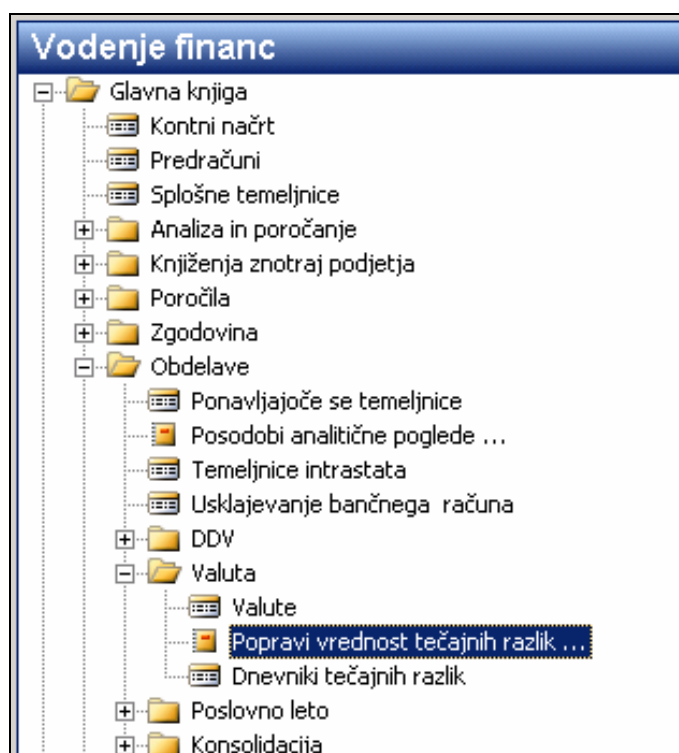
Vodenje financ

Glavna knjiga
Kontni načrt
Predračuni
Splošne temeljnice
Analiza in poročanje
Knjiženja znotraj podjetja
Poročila
Zgodovina
Obdelave
Ponavljajoče se temeljnice
Posodobi analitične poglede ...
Temeljnice intrastata
Usklajevanje bančnega računa
DDV
Valuta
Valute
Popravi vrednost tečajnih razlik ...
Dnevniki tečajnih razlik
Poslovno leto
Konsolidacija